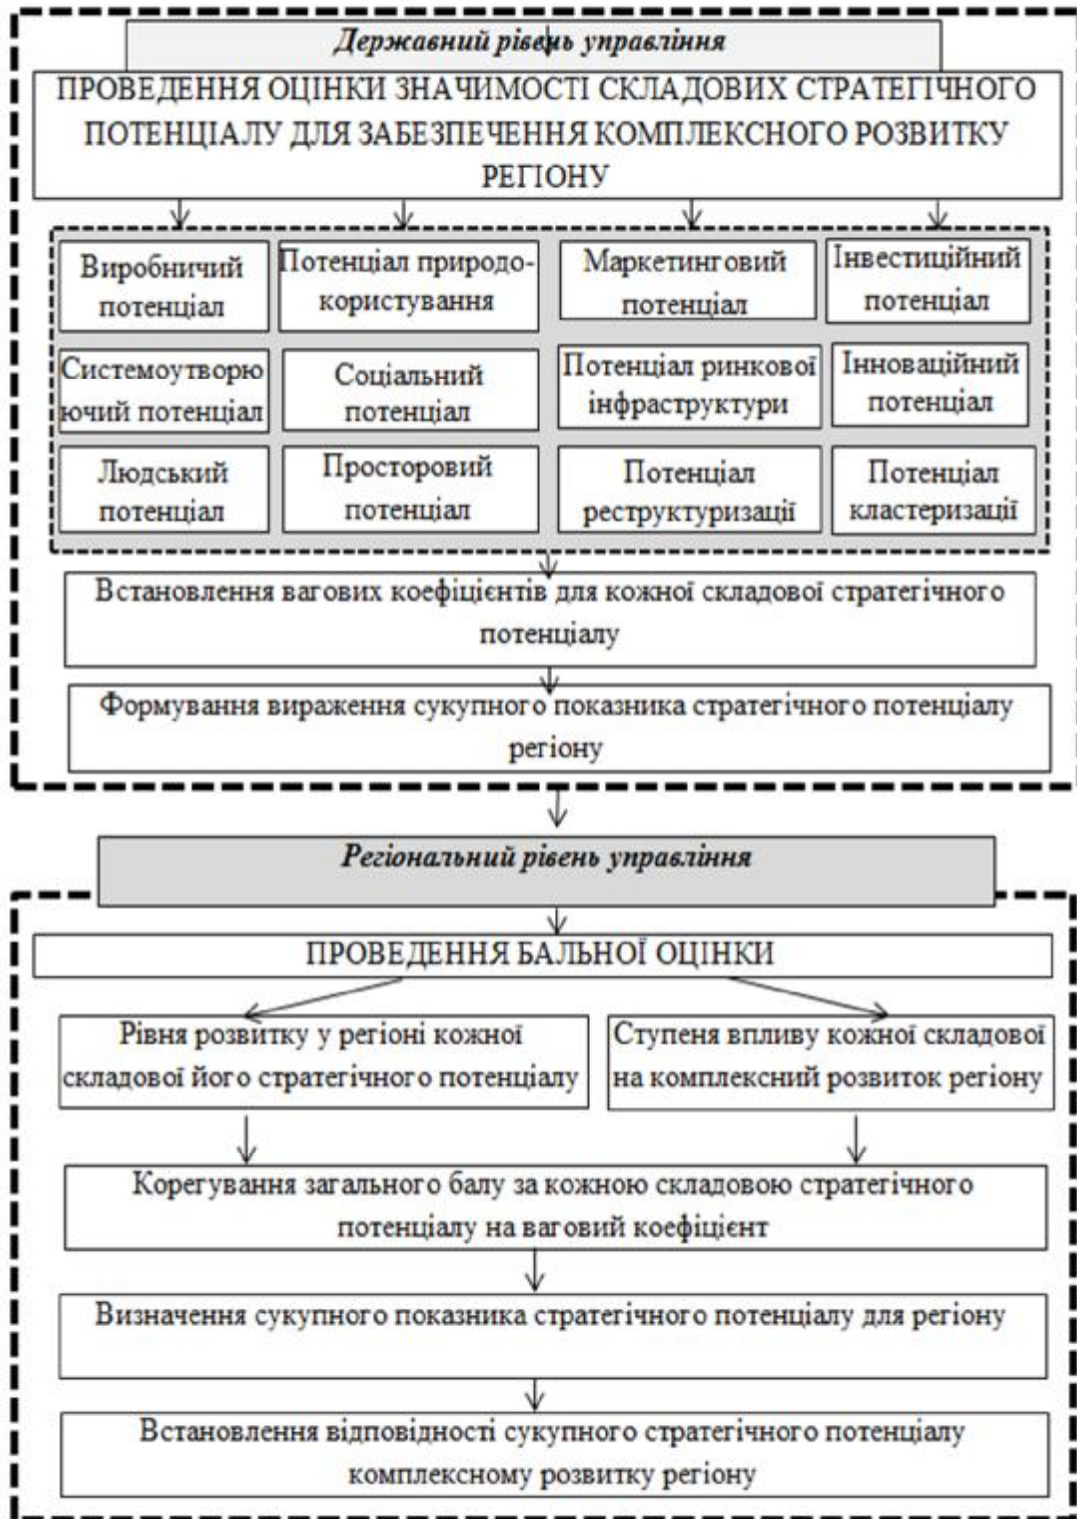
Державний рівень управління

ПРОВЕДЕННЯ ОЦІНКИ ЗНАЧИМОСТІ СКЛАДОВИХ СТРАТЕГІЧНОГО ПОТЕНЦІАЛУ ДЛЯ ЗАБЕЗПЕЧЕННЯ КОМПЛЕКСНОГО РОЗВИТКУ РЕГІОНУ

Виробничий потенціал

Потенціал природокористування

Маркетинговий потенціал

Інвестиційний потенціал

Системоутворюючий потенціал

Соціальний потенціал

Потенціал ринкової інфраструктури

Інноваційний потенціал

Людський потенціал

Просторовий потенціал

Потенціал реструктуризації

Потенціал кластеризації

Встановлення вагових коефіцієнтів для кожної складової стратегічного потенціалу

Формування вираження сукупного показника стратегічного потенціалу регіону

Регіональний рівень управління

ПРОВЕДЕННЯ БАЛЬНОЇ ОЦІНКИ

Рівня розвитку у регіоні кожної складової його стратегічного потенціалу

Ступеня впливу кожної складової на комплексний розвиток регіону

Корегування загального балу за кожною складовою стратегічного потенціалу на ваговий коефіцієнт

Визначення сукупного показника стратегічного потенціалу для регіону

Встановлення відповідності сукупного стратегічного потенціалу комплексному розвитку регіону